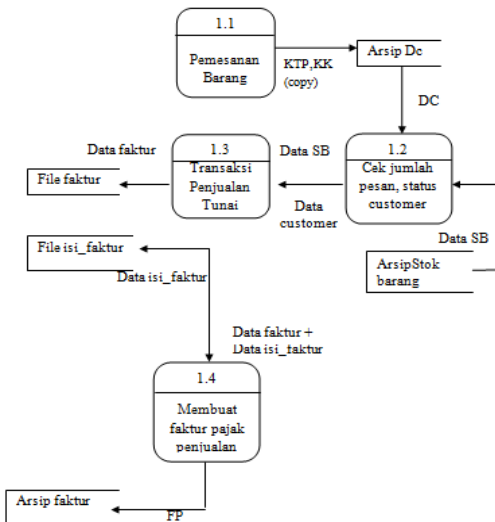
1.1

Pemesanan Barang

KTP,KK (copy)

Arsip Dc

DC

Data faktur

1.3

Transaksi Penjualan Tunai

Data SB

1.2

Cek jumlah pesan, status customer

File faktur

Data customer

Data SB

File isi_faktur

Data isi_faktur

ArsipStok barang

Data faktur + Data isi_faktur

1.4

Membuat faktur pajak penjualan

Arsip faktur

FP